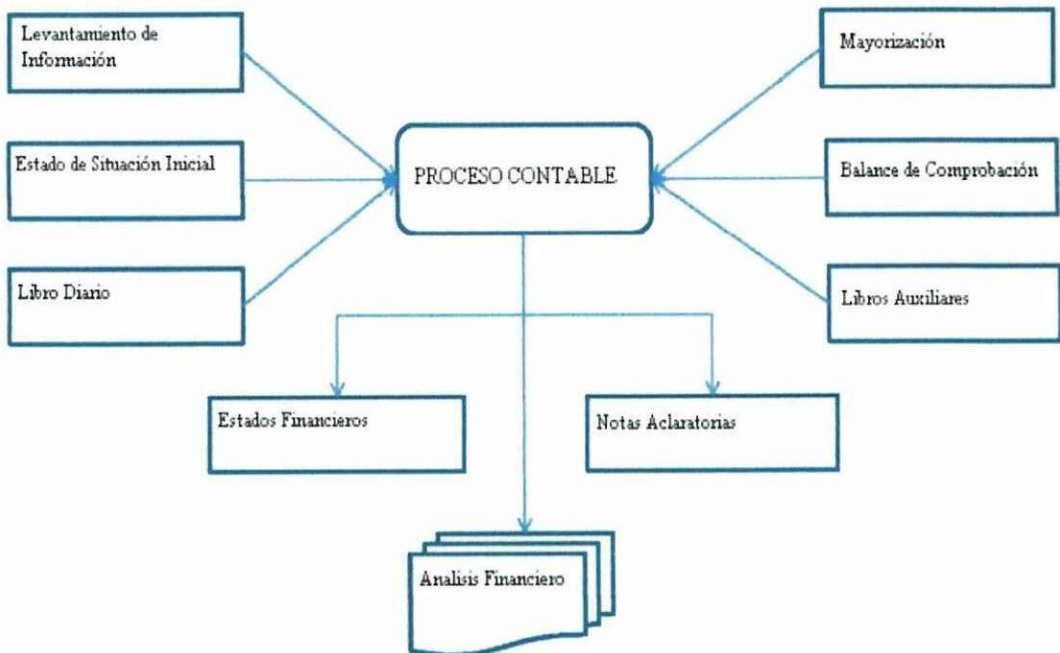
Levantamiento de Información

Mayorización

Estado de Situación Inicial

PROCESO CONTABLE

Balance de Comprobación

Libro Diario

Libros Auxiliares

Estados Financieros

Notas Aclaratorias

Analisis Financiero